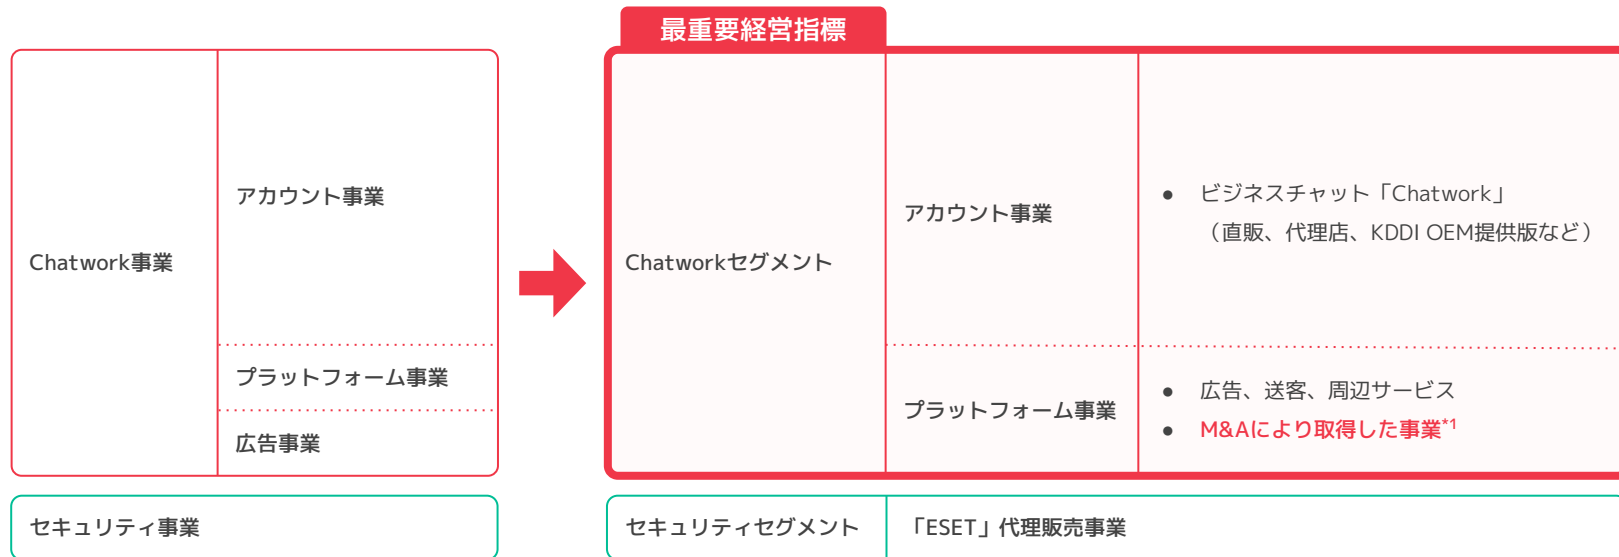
最重要経営指標

| Chatwork事業 | アカウント事業 |
|---|---|
| | プラットフォーム事業 |
| | 広告事業 |

セキュリティ事業

| Chatworkセグメント | アカウント事業 | ● ビジネスチャット「Chatwork」（直販、代理店、KDDI OEM提供版など） |
|---|---|---|
| | プラットフォーム事業 | ● 広告、送客、周辺サービス ● M&Aにより取得した事業$^{*1}$ |

| セキュリティセグメント | 「ESET」代理販売事業 |
|---|---|